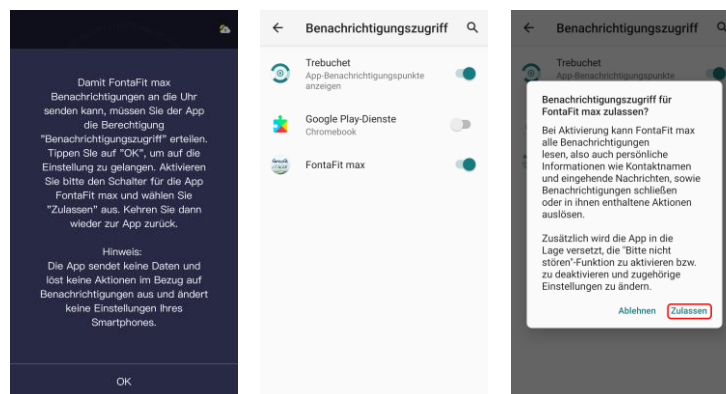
Damit FontaFit max Benachrichtigungen an die Uhr senden kann, müssen Sie der App die Berechtigung "Benachrichtigungszugriff" erteilen. Tippen Sie auf "OK", um auf die Einstellung zu gelangen. Aktivieren Sie bitte den Schalter für die App FontaFit max und wählen Sie "Zulassen" aus. Kehren Sie dann wieder zur App zurück.

Hinweis:
Die App sendet keine Daten und löst keine Aktionen im Bezug auf Benachrichtigungen aus und ändert keine Einstellungen Ihres Smartphones.

OK

Benachrichtigungszugriff

Trebuchet
App-Benachrichtigungspunkte anzeigen

Google Play-Dienste
Chromebook

FontaFit max

Benachrichtigungszugriff

Trebuchet
App-Benachrichtigungspunkte

Benachrichtigungszugriff für FontaFit max zulassen?

Bei Aktivierung kann FontaFit max alle Benachrichtigungen lesen, also auch persönliche Informationen wie Kontaktnamen und eingehende Nachrichten, sowie Benachrichtigungen schließen oder in ihnen enthaltene Aktionen auslösen.

Zusätzlich wird die App in die Lage versetzt, die "Bitte nicht stören"-Funktion zu aktivieren bzw. zu deaktivieren und zugehörige Einstellungen zu ändern.

Ablehnen Zulassen